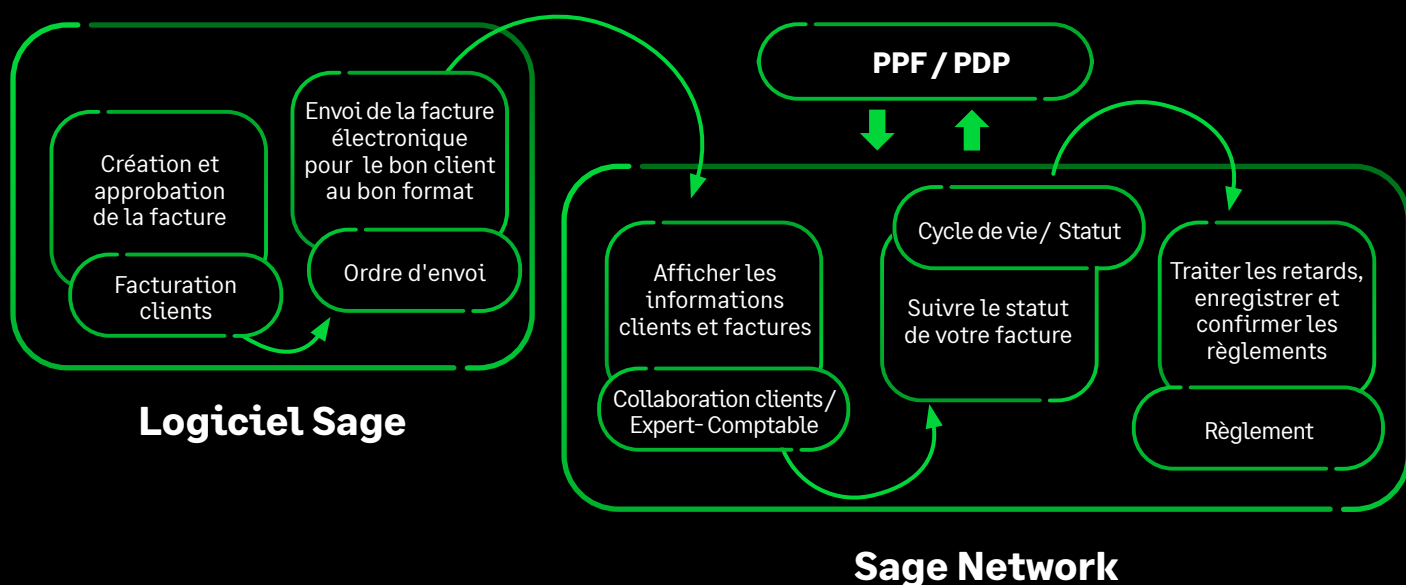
Création et approbation de la facture

Facturation clients

Envoi de la facture électronique pour le bon client au bon format

Ordre d'envoi

Logiciel Sage

PPF / PDP

Afficher les informations clients et factures

Collaboration clients / Expert- Comptable

Cycle de vie / Statut

Suivre le statut de votre facture

Traiter les retards, enregistrer et confirmer les règlements

Règlement

Sage Network